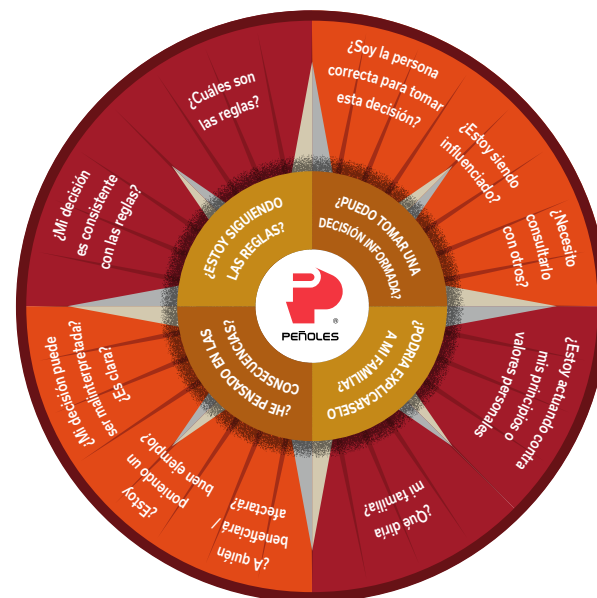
¿Cuáles son las reglas?

¿Soy la persona correcta para tomar esta decisión?

¿Estoy siendo influenciado?

¿Necesito consultarlo con otros?

¿Estoy actuando contra mis principios o valores personales?

¿Qué diría mi familia?

¿A quién beneficiará / afectará?

¿Estoy poniendo un buen ejemplo?

¿Mi decisión puede ser malinterpretada? ¿Es clara?

¿Mi decisión es consistente con las reglas?

¿ESTOY SIGUIENDO LAS REGLAS?

¿PUEDO TOMAR UNA DECISIÓN INFORMADA?

¿PODRÍA EXPLICARSELO A MI FAMILIA?

¿HE PENSADO EN LAS CONSECUENCIAS?

PEÑOLES